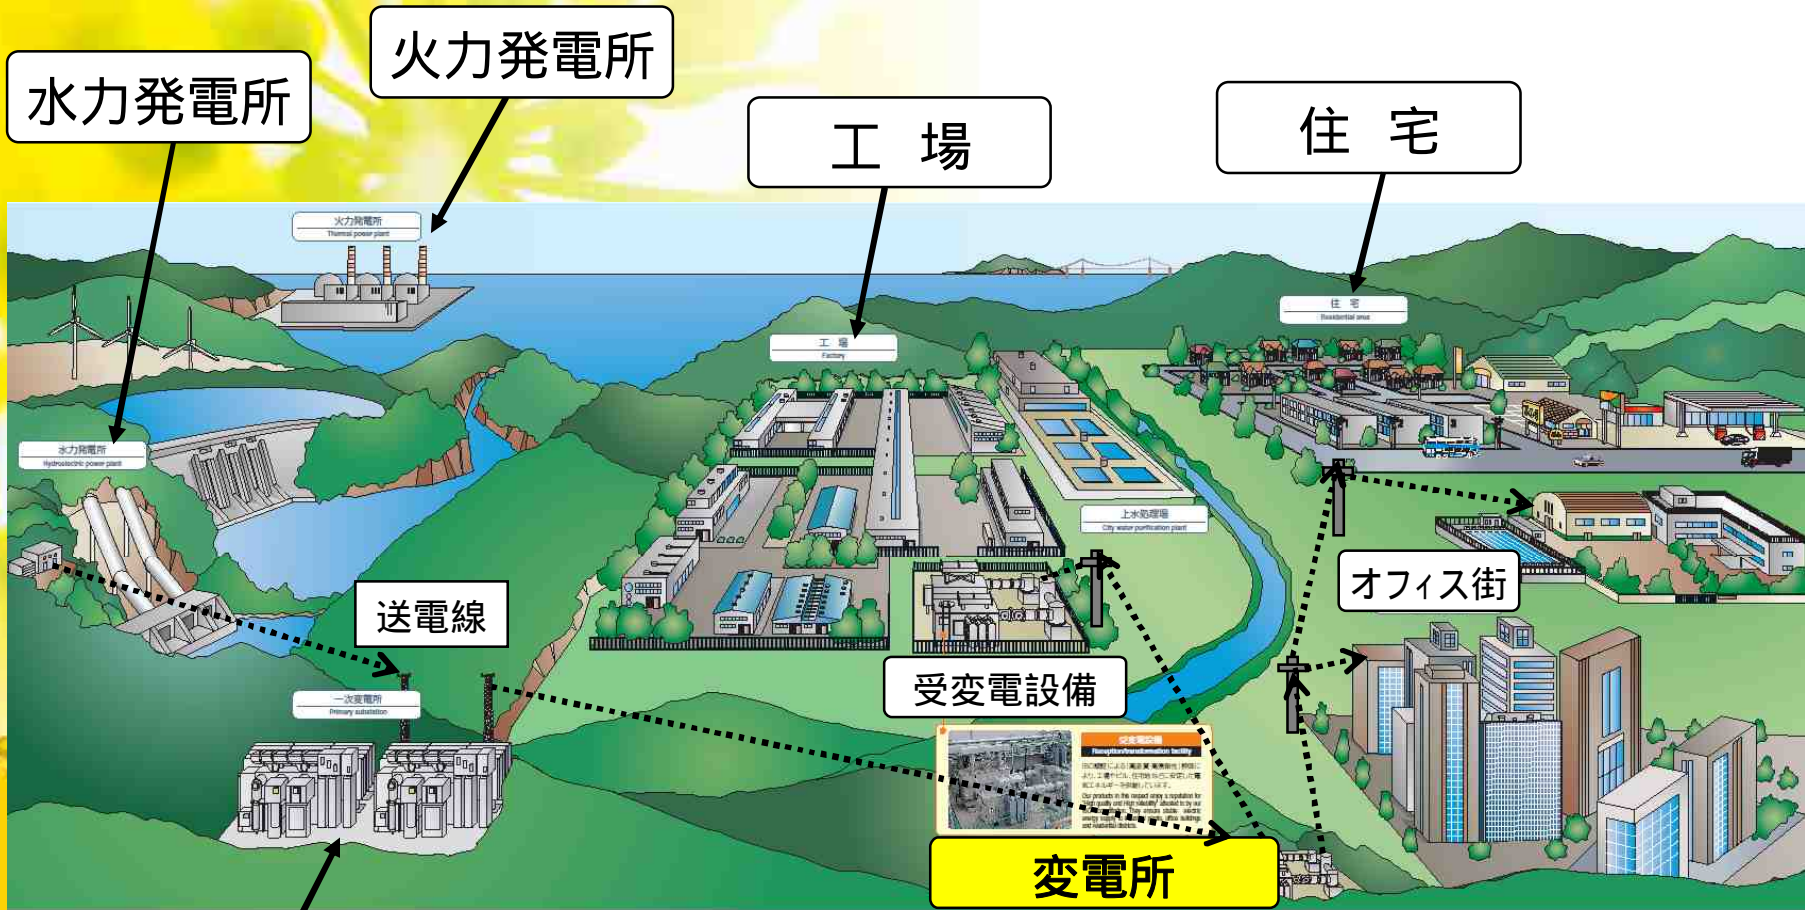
水力発電所

火力発電所

工　場

住　宅

火力発電所
Thermal power plant

工　場
Factory

住　宅
Residential area

水力発電所
Hydroelectric power plant

上水処理場
City water purification plant

オフィス街

送電線

受変電設備

一次変電所
Primary substation

受変電設備
Reception/transformation facility

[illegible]

変電所